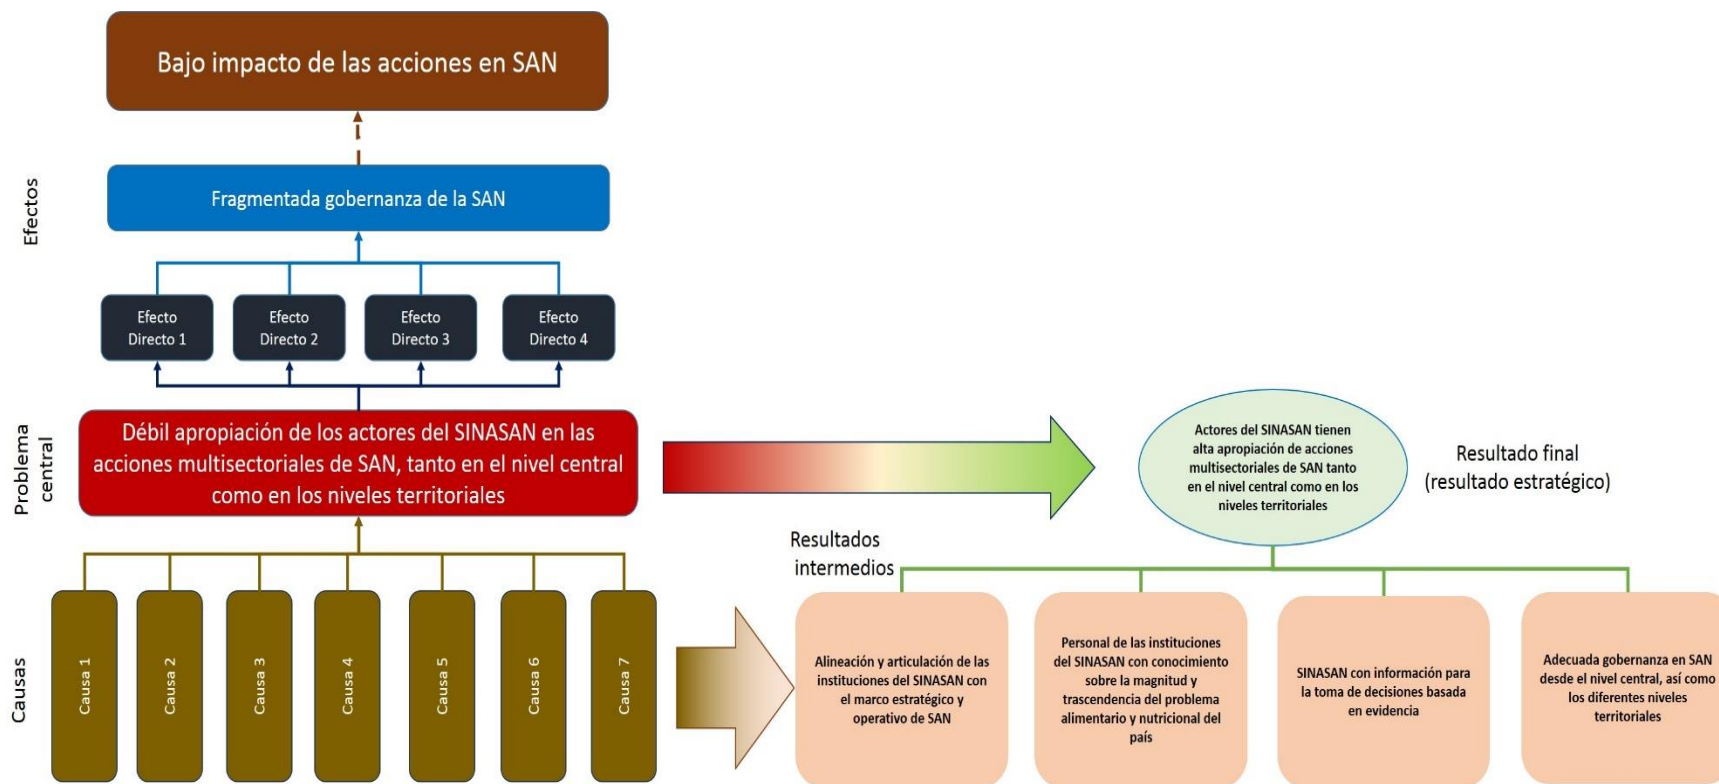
Bajo impacto de las acciones en SAN

Efectos

Fragmentada gobernanza de la SAN

Efecto Directo 1

Efecto Directo 2

Efecto Directo 3

Efecto Directo 4

Problema central

Débil apropiación de los actores del SINASAN en las acciones multisectoriales de SAN, tanto en el nivel central como en los niveles territoriales

Actores del SINASAN tienen alta apropiación de acciones multisectoriales de SAN tanto en el nivel central como en los niveles territoriales

Resultado final (resultado estratégico)

Resultados intermedios

Causas

Causa 1

Causa 2

Causa 3

Causa 4

Causa 5

Causa 6

Causa 7

Alineación y articulación de las instituciones del SINASAN con el marco estratégico y operativo de SAN

Personal de las instituciones del SINASAN con conocimiento sobre la magnitud y trascendencia del problema alimentario y nutricional del país

SINASAN con información para la toma de decisiones basada en evidencia

Adecuada gobernanza en SAN desde el nivel central, así como los diferentes niveles territoriales